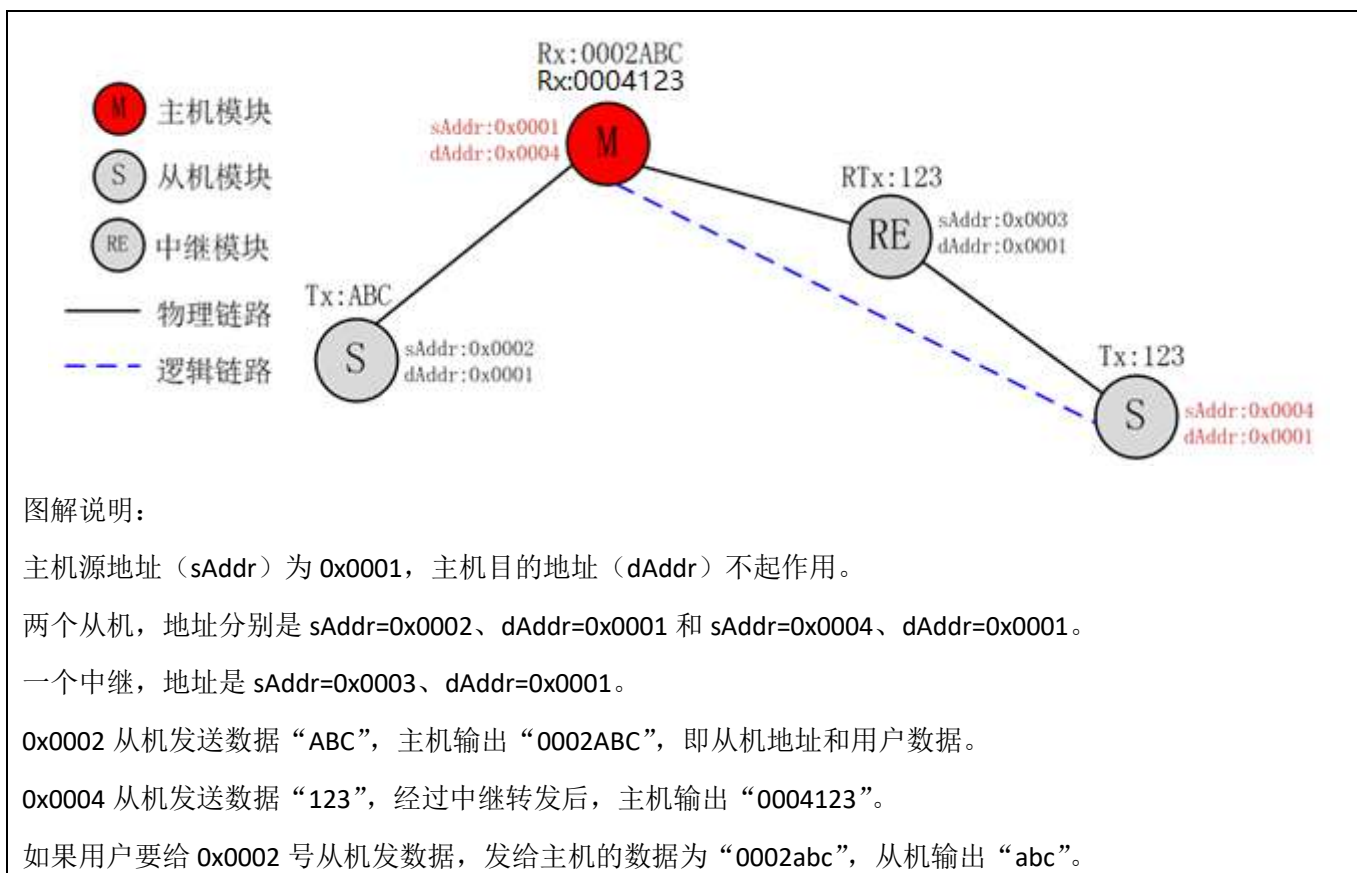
M 主机模块
S 从机模块
RE 中继模块
物理链路
逻辑链路

Rx:0002ABC
Rx:0004123
sAddr:0x0001
dAddr:0x0004
M

RTx:123
RE
sAddr:0x0003
dAddr:0x0001

Tx:ABC
S
sAddr:0x0002
dAddr:0x0001

Tx:123
S
sAddr:0x0004
dAddr:0x0001

图解说明：

主机源地址（sAddr）为 0x0001，主机目的地址（dAddr）不起作用。

两个从机，地址分别是 sAddr=0x0002、dAddr=0x0001 和 sAddr=0x0004、dAddr=0x0001。

一个中继，地址是 sAddr=0x0003、dAddr=0x0001。

0x0002 从机发送数据“ABC”，主机输出“0002ABC”，即从机地址和用户数据。

0x0004 从机发送数据“123”，经过中继转发后，主机输出“0004123”。

如果用户要给 0x0002 号从机发数据，发给主机的数据为“0002abc”，从机输出“abc”。